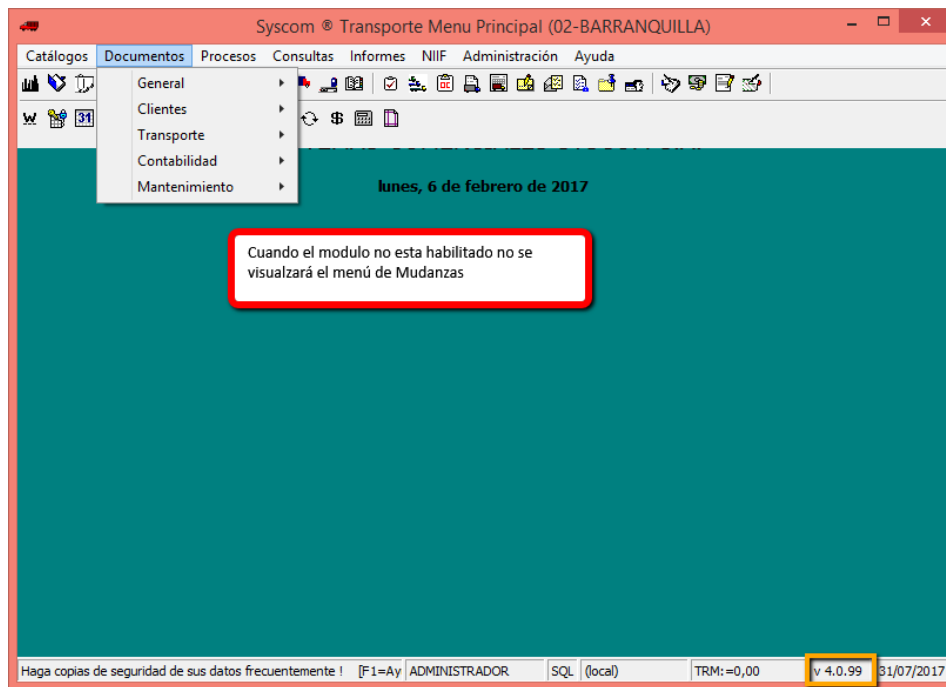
Syscom ® Transporte Menu Principal (02-BARRANQUILLA)

Catálogos Documentos Procesos Consultas Informes NIIF Administración Ayuda

General
Clientes
Transporte
Contabilidad
Mantenimiento

31

$

lunes, 6 de febrero de 2017

Cuando el modulo no esta habilitado no se visualzará el menú de Mudanzas

Haga copias de seguridad de sus datos frecuentemente ! [F1=Ay ADMINISTRADOR SQL (local) TRM:=0,00 v 4.0.99 31/07/2017